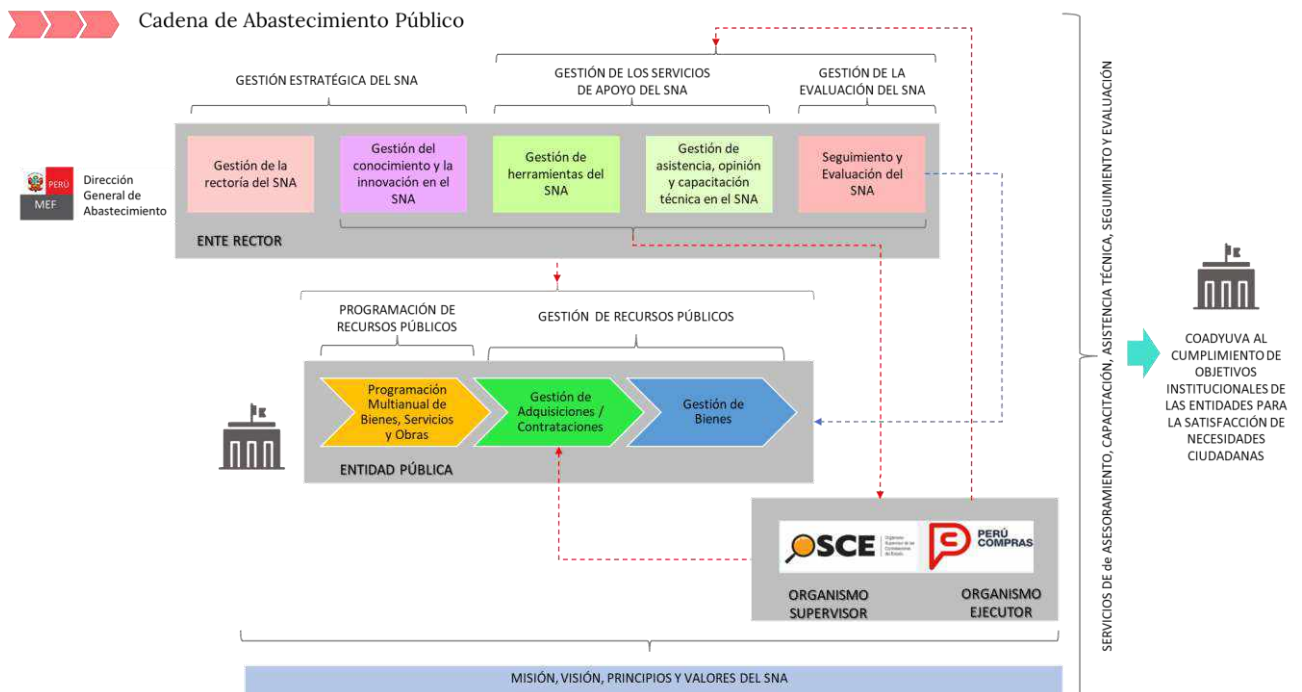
Cadena de Abastecimiento Público

GESTIÓN ESTRATÉGICA DEL SNA

GESTIÓN DE LOS SERVICIOS DE APOYO DEL SNA

GESTIÓN DE LA EVALUACIÓN DEL SNA

PERÚ
MEF

Dirección General de Abastecimiento

Gestión de la rectoría del SNA

Gestión del conocimiento y la innovación en el SNA

Gestión de herramientas del SNA

Gestión de asistencia, opinión y capacitación técnica en el SNA

Seguimiento y Evaluación del SNA

ENTE RECTOR

PROGRAMACIÓN DE RECURSOS PÚBLICOS

GESTIÓN DE RECURSOS PÚBLICOS

Programación Multianual de Bienes, Servicios y Obras

Gestión de Adquisiciones / Contrataciones

Gestión de Bienes

ENTIDAD PÚBLICA

OSCE

PERÚ COMPRAS

ORGANISMO SUPERVISOR

ORGANISMO EJECUTOR

MISIÓN, VISIÓN, PRINCIPIOS Y VALORES DEL SNA

SERVICIOS DE de ASESORAMIENTO, CAPACITACIÓN, ASISTENCIA TÉCNICA, SEGUIMIENTO Y EVALUACIÓN

COADYUVA AL CUMPLIMIENTO DE OBJETIVOS INSTITUCIONALES DE LAS ENTIDADES PARA LA SATISFACCIÓN DE NECESIDADES CIUDADANAS